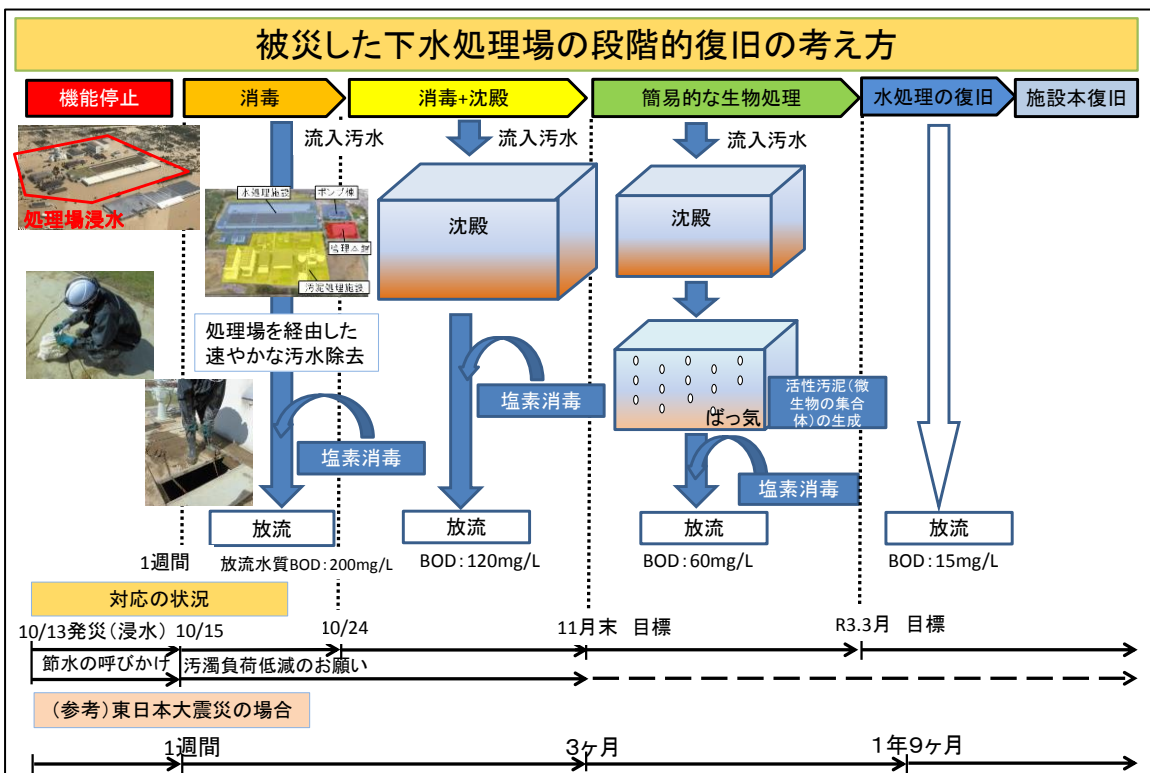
被災した下水処理場の段階的復旧の考え方

機能停止
消毒
消毒+沈殿
簡易的な生物処理
水処理の復旧
施設本復旧

処理場浸水

流入汚水
水処理施設
ポンプ棟
管理本館
汚泥処理施設
処理場を経由した速やかな汚水除去
塩素消毒
放流
1週間
放流水質BOD：200mg/L

流入汚水
沈殿
塩素消毒
放流
BOD：120mg/L

流入汚水
沈殿
ばっ気
活性汚泥（微生物の集合体）の生成
塩素消毒
放流
BOD：60mg/L

放流
BOD：15mg/L

対応の状況
10/13発災（浸水）
10/15
10/24
11月末　目標
R3.3月　目標
節水の呼びかけ
汚濁負荷低減のお願い

（参考）東日本大震災の場合
1週間
3ヶ月
1年9ヶ月